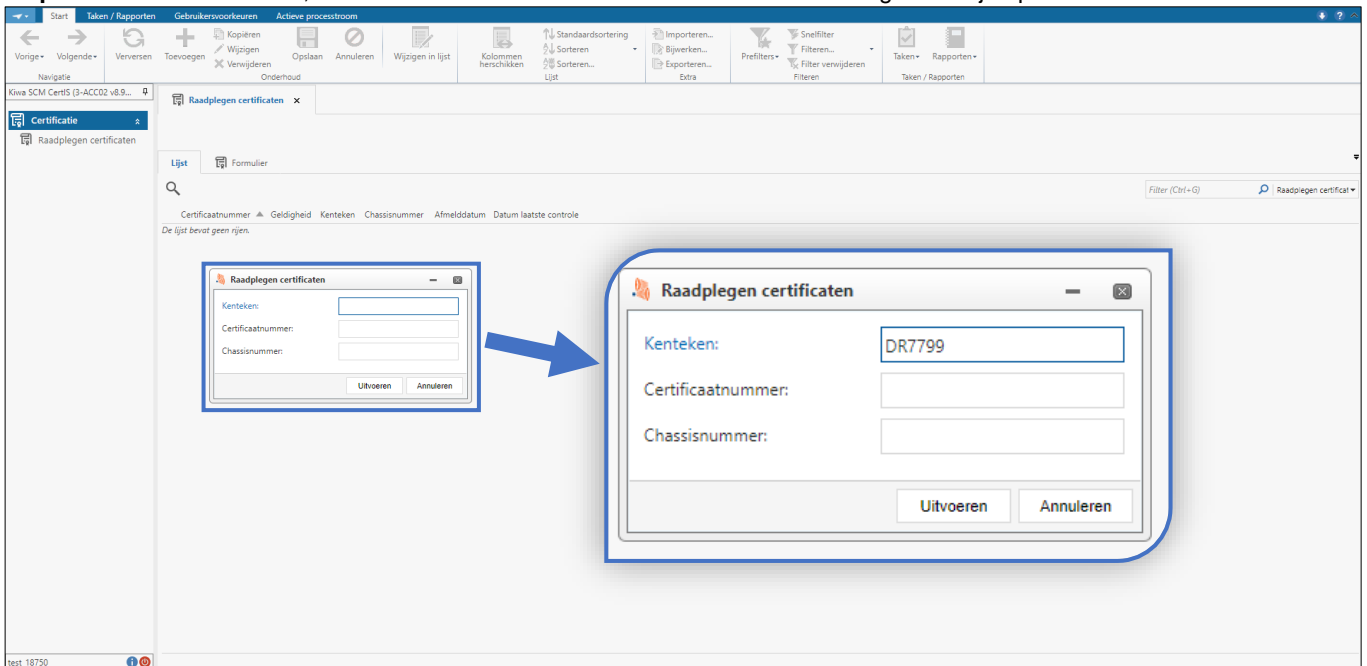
Start Taken / Rapporten Gebruikersvoorkeuren Actieve processtroom

Vorige Volgende Verversen Toevoegen Kopiëren Wijzigen Verwijderen Opslaan Annuleren Wijzigen in lijst Kolommen herschikken Standaardsortering Sorteren Sorteren... Importeren... Bijwerken... Exporteren... Prefilters Snelfilter Filteren... Filter verwijderen Taken Rapporten

Navigatie Onderhoud Lijst Extra Filteren Taken / Rapporten

Kiwa SCM CertIS (3-ACC02 v8.9...

Certificatie

Raadplegen certificaten

Raadplegen certificaten ×

Lijst Formulier

Filter (Ctrl+G) Raadplegen certificat

Certificaatnummer Geldigheid Kenteken Chassisnummer Afmelddatum Datum laatste controle

De lijst bevat geen rijen.

Raadplegen certificaten

Kenteken:

Certificaatnummer:

Chassisnummer:

Uitvoeren Annuleren

Raadplegen certificaten

Kenteken: DR7799

Certificaatnummer:

Chassisnummer:

Uitvoeren Annuleren

test 18750